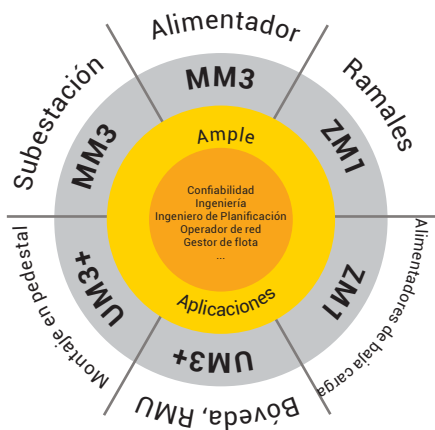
Alimentador
Ramales
Alimentadores de baja carga
Bóveda, RMU
Montaje en pedestal
Subestación
MM3
ZM1
ZM1
UM3+
UM3+
MM3
Ample
Confiabilidad
Ingeniería
Ingeniero de Planificación
Operador de red
Gestor de flota
...
Aplicaciones